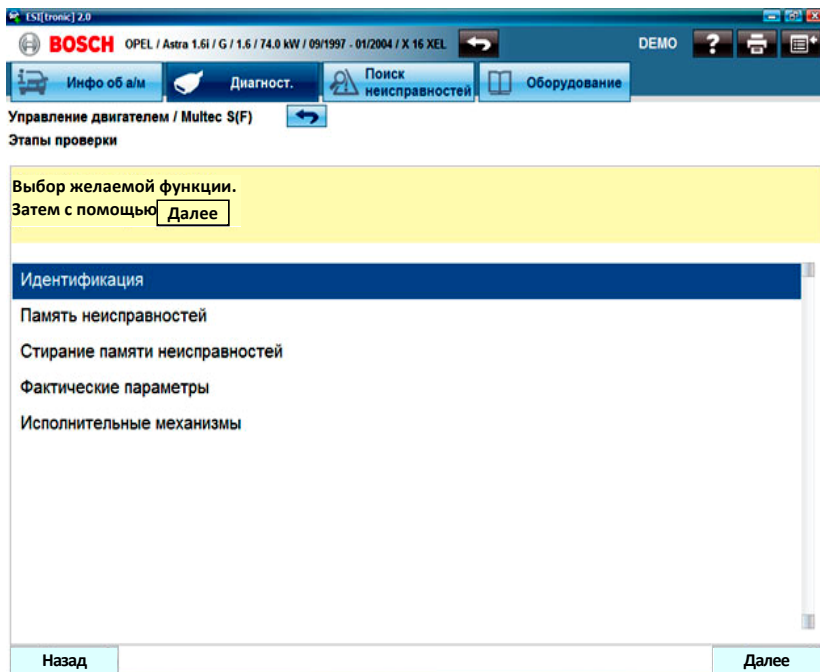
ESI[tronic] 2.0

BOSCH OPEL / Astra 1.6i / G / 1.6 / 74.0 kW / 09/1997 - 01/2004 / X 16 XEL

DEMO

Инфо об а/м
Диагност.
Поиск неисправностей
Оборудование

Управление двигателем / Multec S(F)
Этапы проверки

Выбор желаемой функции.
Затем с помощью Далее

Идентификация
Память неисправностей
Стирание памяти неисправностей
Фактические параметры
Исполнительные механизмы

Назад
Далее